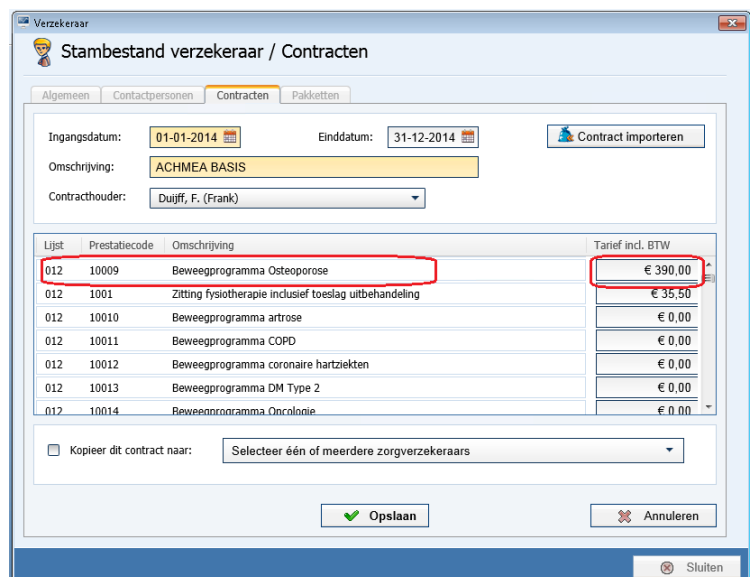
Verzekeraar

Stambestand verzekeraar / Contracten

Algemeen | Contactpersonen | Contracten | Pakketten

Ingangsdatum: 01-01-2014 Einddatum: 31-12-2014 Contract importeren

Omschrijving: ACHMEA BASIS

Contracthouder: Duijff, F. (Frank)

| Lijst | Prestatiecode | Omschrijving | Tarief incl. BTW |
|---|---|---|---|
| 012 | 10009 | Beweegprogramma Osteoporose | € 390,00 |
| 012 | 1001 | Zitting fysiotherapie inclusief toeslag uitbehandeling | € 35,50 |
| 012 | 10010 | Beweegprogramma artrose | € 0,00 |
| 012 | 10011 | Beweegprogramma COPD | € 0,00 |
| 012 | 10012 | Beweegprogramma coronaire hartziekten | € 0,00 |
| 012 | 10013 | Beweegprogramma DM Type 2 | € 0,00 |
| 012 | 10014 | Beweegprogramma Oncologie | € 0,00 |

Kopieer dit contract naar: Selecteer één of meerdere zorgverzekeraars

Opslaan Annuleren

Sluiten